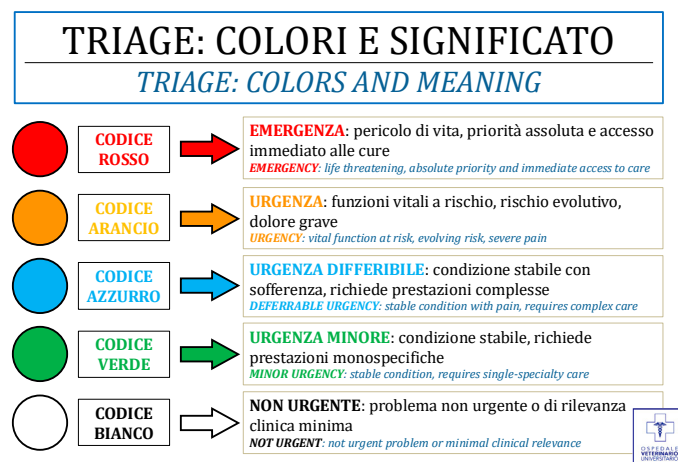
TRIAGE: COLORI E SIGNIFICATO

TRIAGE: COLORS AND MEANING

CODICE ROSSO

EMERGENZA: pericolo di vita, priorità assoluta e accesso immediato alle cure
EMERGENCY: life threatening, absolute priority and immediate access to care

CODICE ARANCIO

URGENZA: funzioni vitali a rischio, rischio evolutivo, dolore grave
URGENCY: vital function at risk, evolving risk, severe pain

CODICE AZZURRO

URGENZA DIFFERIBILE: condizione stabile con sofferenza, richiede prestazioni complesse
DEFERRABLE URGENCY: stable condition with pain, requires complex care

CODICE VERDE

URGENZA MINORE: condizione stabile, richiede prestazioni monospecifiche
MINOR URGENCY: stable condition, requires single-specialty care

CODICE BIANCO

NON URGENTE: problema non urgente o di rilevanza clinica minima
NOT URGENT: not urgent problem or minimal clinical relevance

OSPEDALE VETERINARIO UNIVERSITARIO